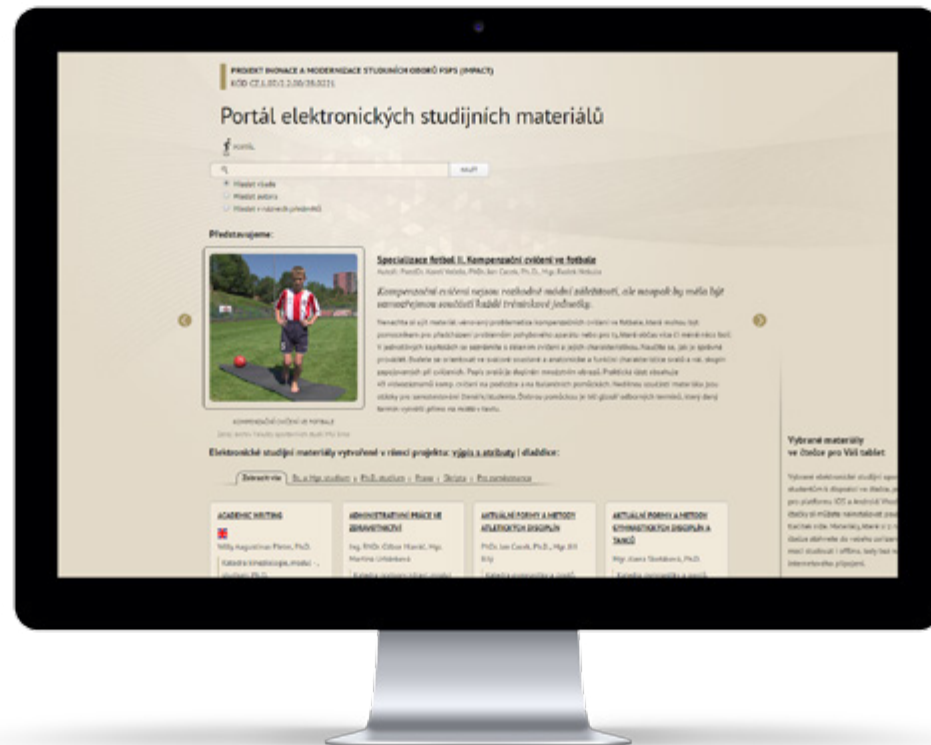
PROJEKT INOVACE A MODERNIZACE STUDIJNÍCH OBORŮ FSPS (IMPACT)
KÓD CZ.1.07/2.2.00/28.0221

Portál elektronických studijních materiálů

portál

HLEDAT

Hledat všude
Hledat autora
Hledat v názvech předmětů

Představujeme:

Specializace fotbal II. Kompenzační cvičení ve fotbale
Autoři: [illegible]

Kompenzační cvičení nejsou rozhodně módní záležitostí, ale naopak by měla být samozřejmou součástí každé tréninkové jednotky.

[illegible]

KOMPENZAČNÍ CVIČENÍ VE FOTBALE
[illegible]

Elektronické studijní materiály vytvořené v rámci projektu: výpis s atributy | dlaždice:

Zobrazit vše | Bc. a Mgr. studium | Ph.D. studium | Praxe | Školství | Pro zaměstnance

ACADEMIC WRITING
Mgr. Augustínová Petra, Ph.D.
Katedra kineziologie, modul - studium Ph.D.

ADMINISTRATIVNÍ PRÁCE VE ZDRAVOTNICTVÍ
Ing. RNDr. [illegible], Mgr. Martina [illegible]

AKTUÁLNÍ FORMY A METODY ATLETICKÝCH DISCIPLÍN
PhDr. Jan Cacek, Ph.D., Mgr. Jiří Krejčí
Katedra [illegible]

AKTUÁLNÍ FORMY A METODY GYMNASTICKÝCH DISCIPLÍN A TANCŮ
Mgr. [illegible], Ph.D.
Katedra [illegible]

Vybrané materiály ve čtečce pro Vaši tablet
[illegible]